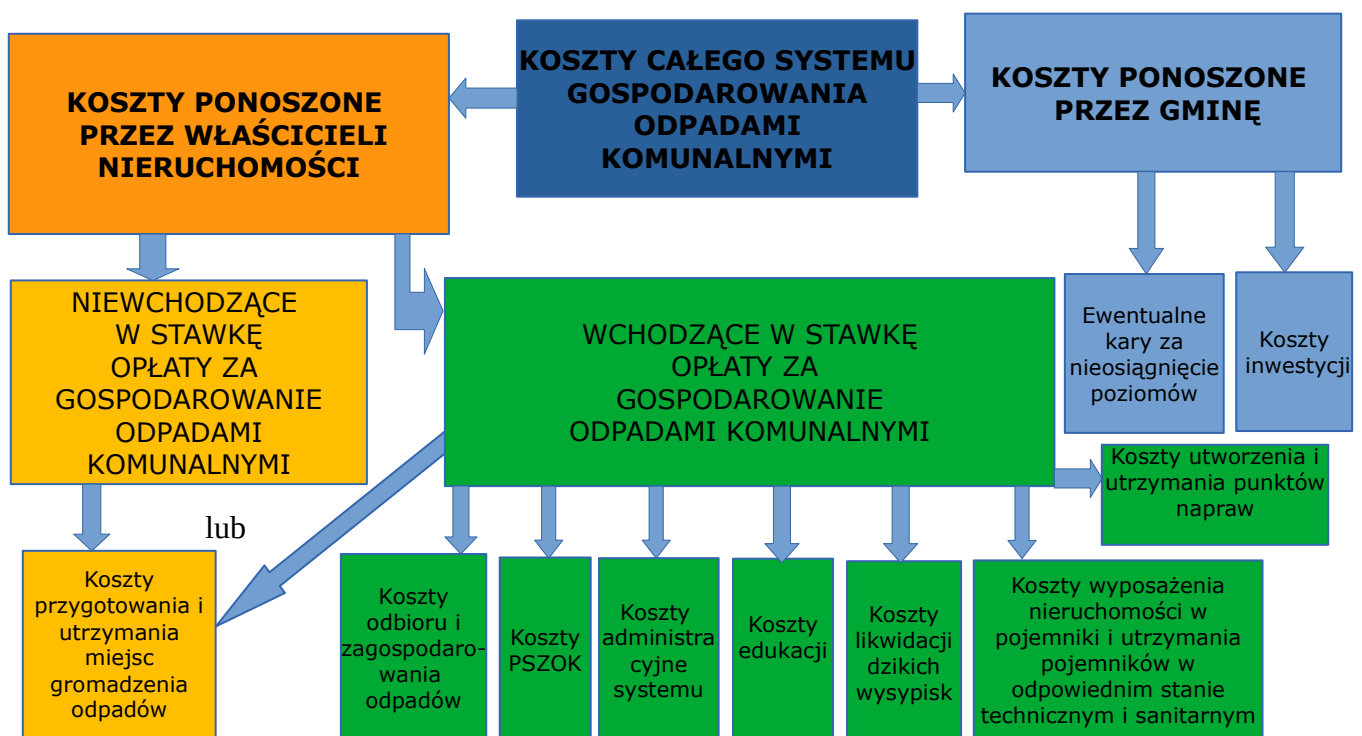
KOSZTY CAŁEGO SYSTEMU GOSPODAROWANIA ODPADAMI KOMUNALNYMI

KOSZTY PONOSZONE PRZEZ WŁAŚCICIELI NIERUCHOMOŚCI

KOSZTY PONOSZONE PRZEZ GMINĘ

NIEWCHODZĄCE W STAWKĘ OPŁATY ZA GOSPODAROWANIE ODPADAMI KOMUNALNYMI

WCHODZĄCE W STAWKĘ OPŁATY ZA GOSPODAROWANIE ODPADAMI KOMUNALNYMI

Ewentualne kary za nieosiągnięcie poziomów

Koszty inwestycji

Koszty utworzenia i utrzymania punktów napraw

lub

Koszty przygotowania i utrzymania miejsc gromadzenia odpadów

Koszty odbioru i zagospodarowania odpadów

Koszty PSZOK

Koszty administracyjne systemu

Koszty edukacji

Koszty likwidacji dzikich wysypisk

Koszty wyposażenia nieruchomości w pojemniki i utrzymania pojemników w odpowiednim stanie technicznym i sanitarnym